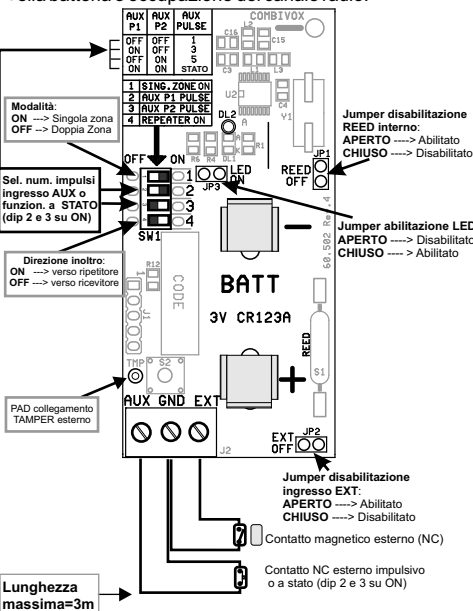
•Silabattutone e occupazione del canale radio.

| AUX P1 | AUX P2 | AUX PULSE |
|---|---|---|
| OFF | OFF | 1 |
| ON | OFF | 3 |
| OFF | ON | 5 |
| ON | ON | STATO |

COMBIVOX

C16 C15 L2 U2 C3 C4 Y1 DL2 R6 R4 DL1 R1

| 1 | SING.ZONE ON |
|---|---|
| 2 | AUX P1 PULSE |
| 3 | AUX P2 PULSE |
| 4 | REPEATER ON |

**Modalità**:
**ON** ---> Singola zona
**OFF** --> Doppia Zona

**Jumper disabilitazione REED interno**:
**APERTO** ----> Abilitato
**CHIUSO** ----> Disabilitato

OFF ON 1 2 3 4 SW1

LED ON JP3

REED OFF JP1

**Sel. num. impulsi ingresso AUX o funzion. a STATO (dip 2 e 3 su ON)**

**Jumper abilitazione LED**:
**APERTO** ----> Disabilitato
**CHIUSO** ---- > Abilitato

**Direzione inoltro**:
**ON** ---> verso ripetitore
**OFF** ---> verso ricevitore

R12 CODE J1

BATT
3V CR123A

60.502 Rev.4

REED S1

TMP S2

PAD collegamento TAMPER esterno

AUX GND EXT J2

EXT OFF JP2

**Jumper disabilitazione ingresso EXT**:
**APERTO** ----> Abilitato
**CHIUSO** ----> Disabilitato

Contatto magnetico esterno (NC)

Contatto NC esterno impulsivo o a stato (dip 2 e 3 su ON)

**Lunghezza massima=3m**